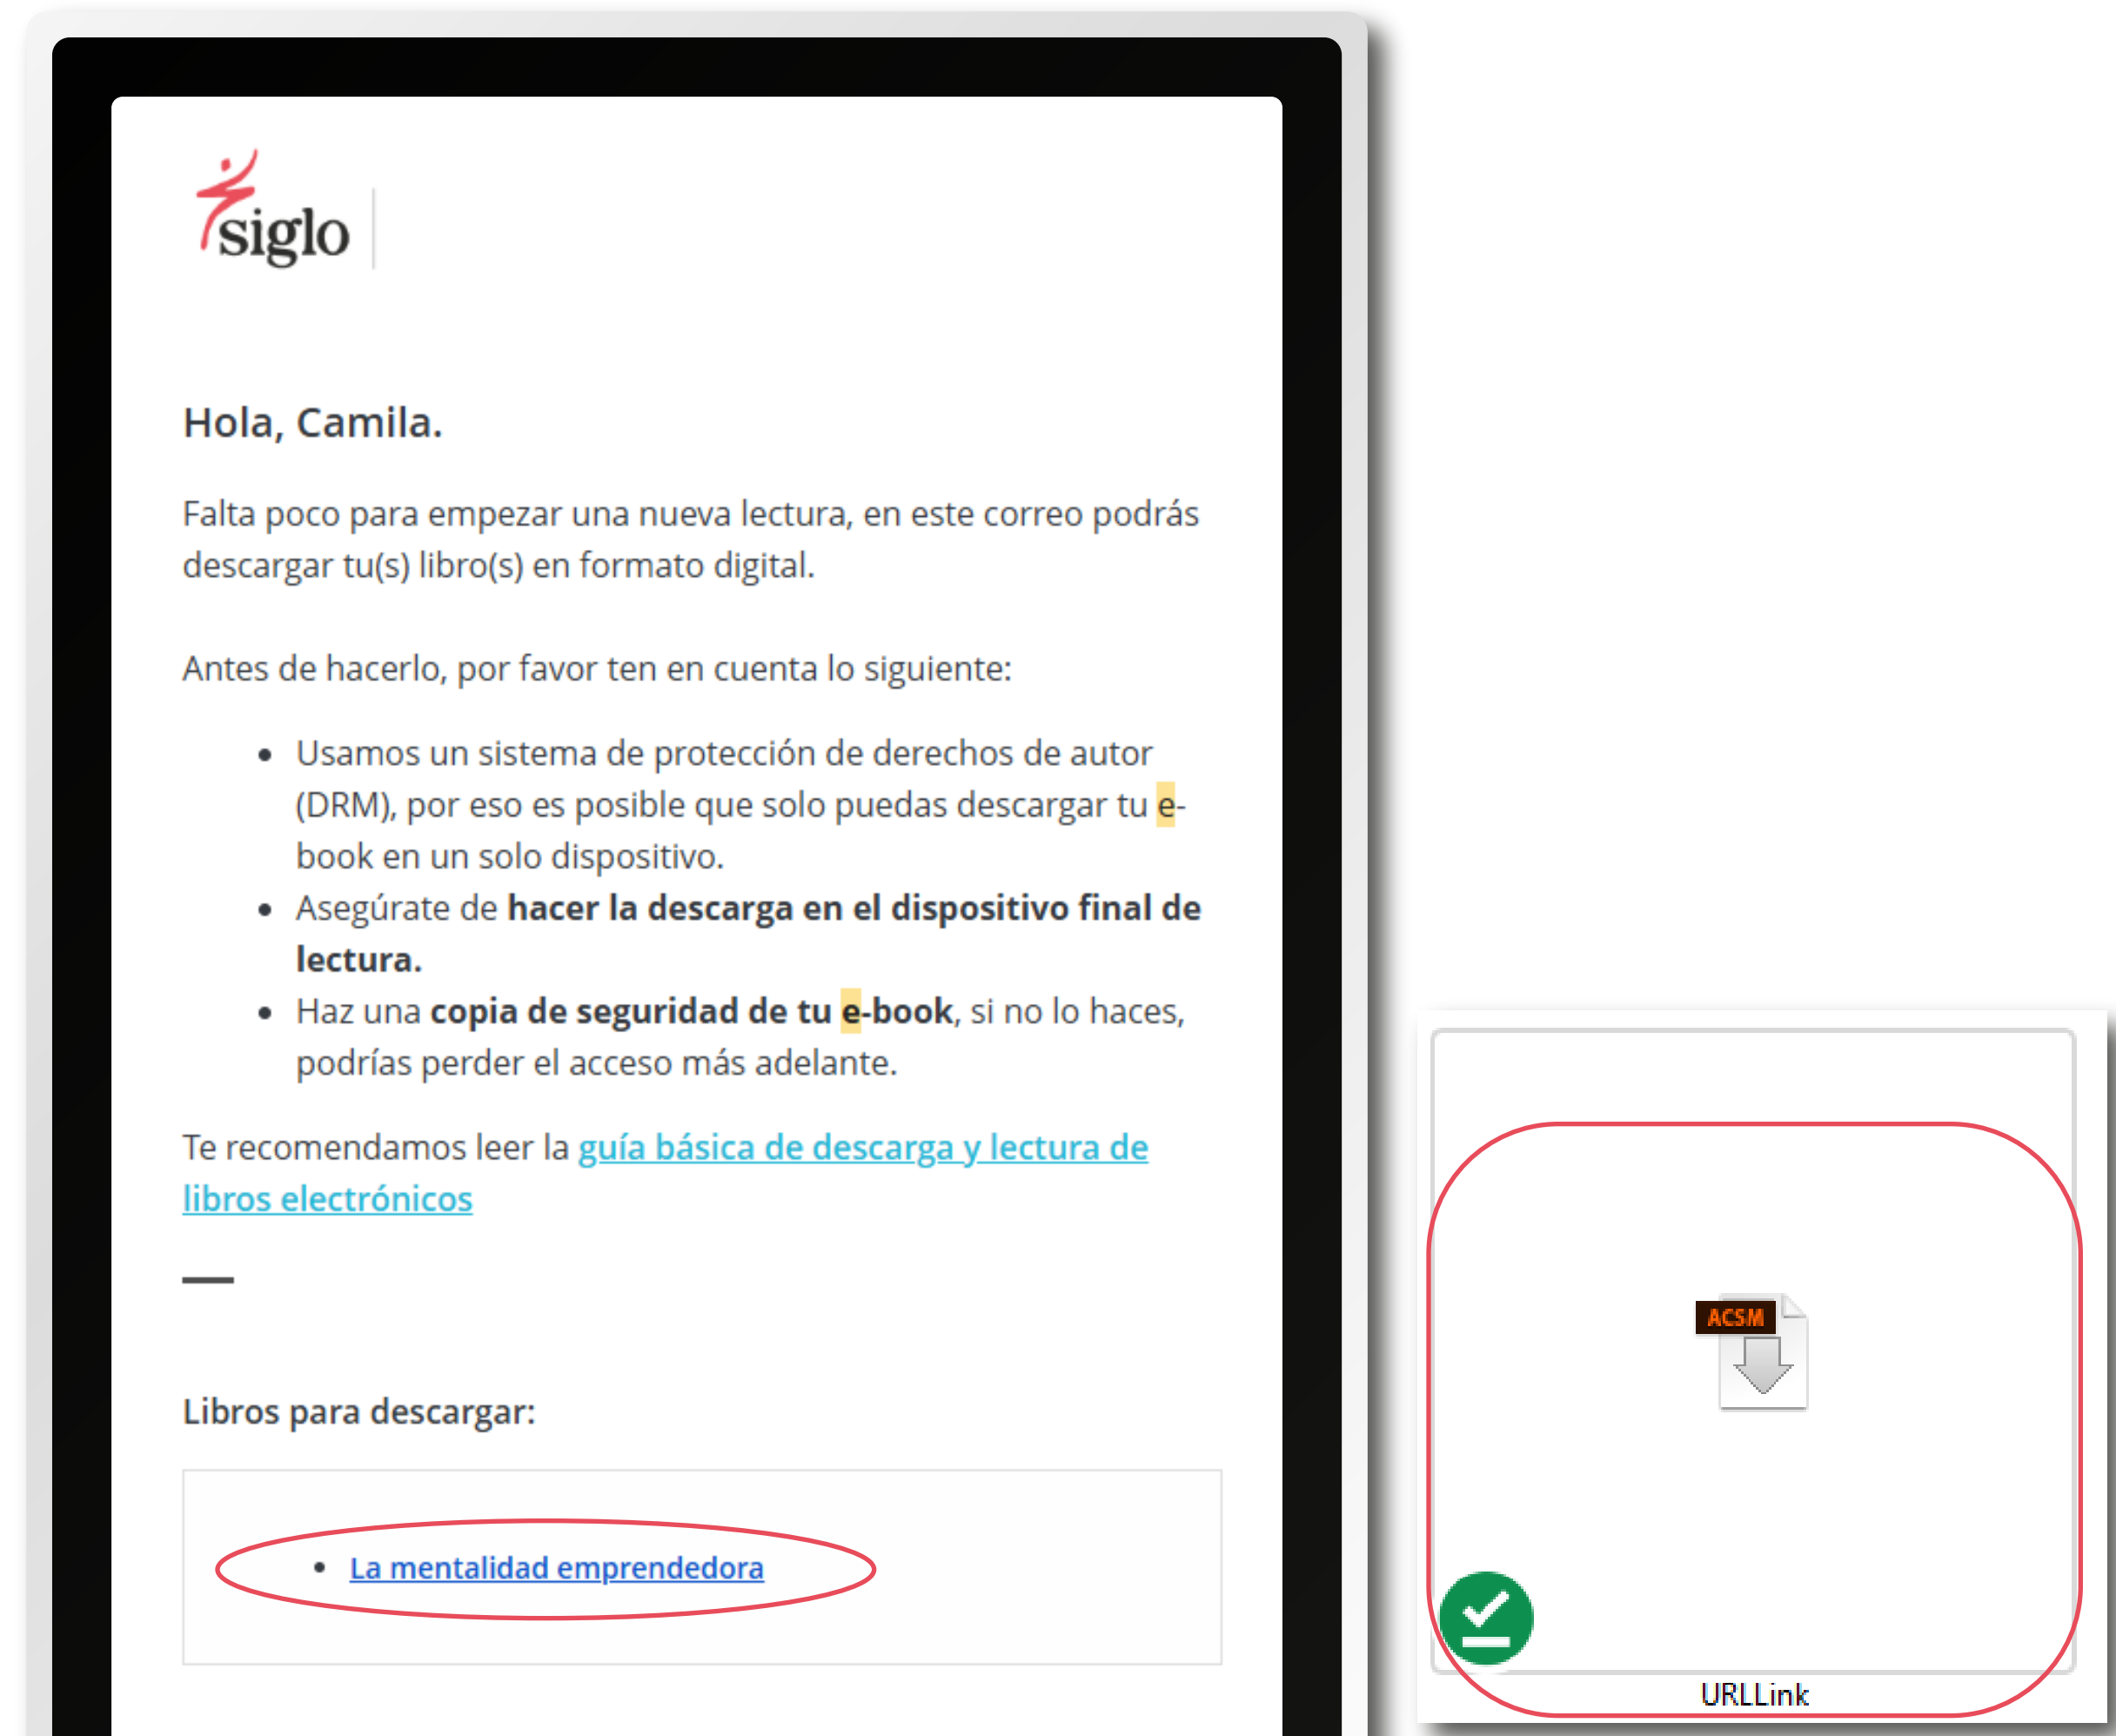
siglo

Hola, Camila.

Falta poco para empezar una nueva lectura, en este correo podrás descargar tu(s) libro(s) en formato digital.

Antes de hacerlo, por favor ten en cuenta lo siguiente:

- Usamos un sistema de protección de derechos de autor (DRM), por eso es posible que solo puedas descargar tu e-book en un solo dispositivo.
- Asegúrate de **hacer la descarga en el dispositivo final de lectura.**
- Haz una **copia de seguridad de tu e-book**, si no lo haces, podrías perder el acceso más adelante.

Te recomendamos leer la guía básica de descarga y lectura de libros electrónicos

Libros para descargar:

- La mentalidad emprendedora

ACSM

URLLink